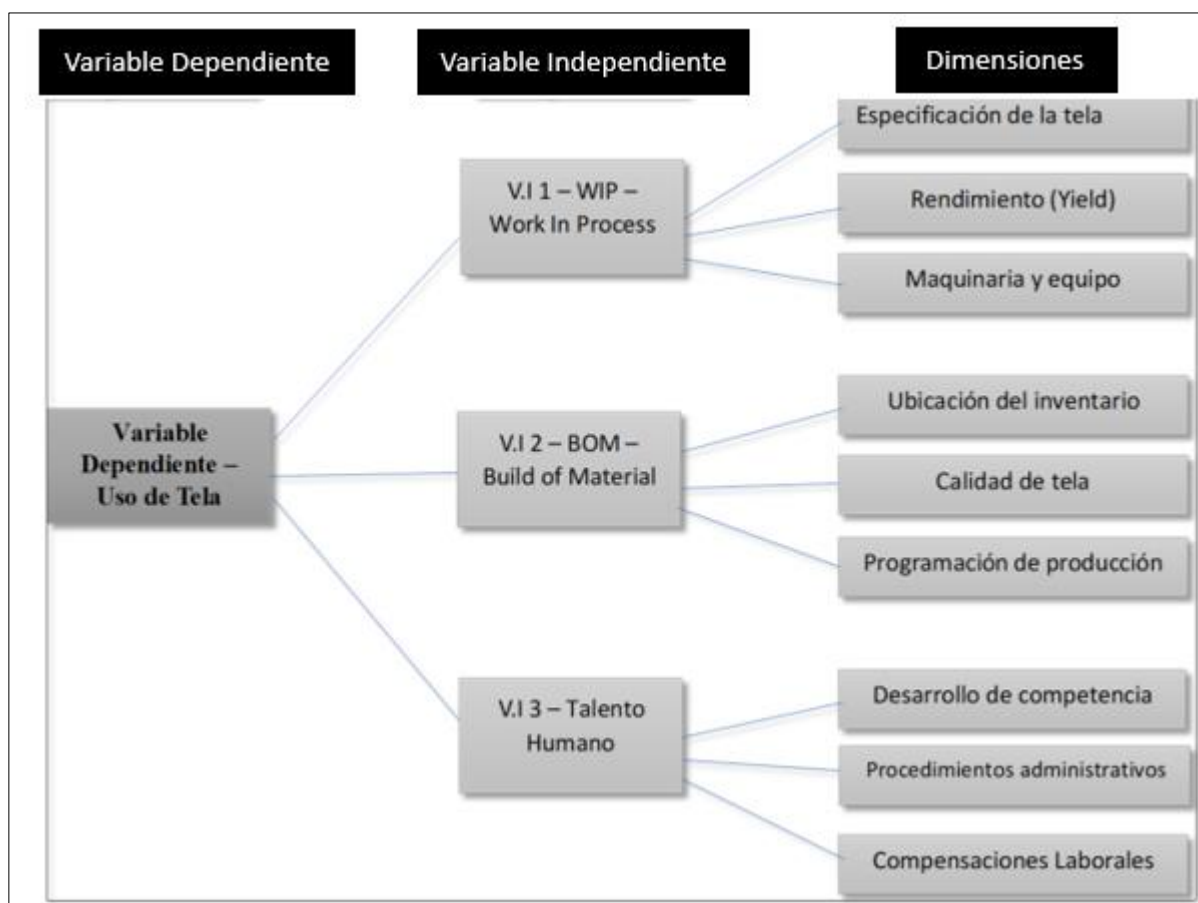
Variable Dependiente

Variable Independiente

Dimensiones

Variable Dependiente – Uso de Tela

V.I 1 – WIP – Work In Process

Especificación de la tela

Rendimiento (Yield)

Maquinaria y equipo

V.I 2 – BOM – Build of Material

Ubicación del inventario

Calidad de tela

Programación de producción

V.I 3 – Talento Humano

Desarrollo de competencia

Procedimientos administrativos

Compensaciones Laborales